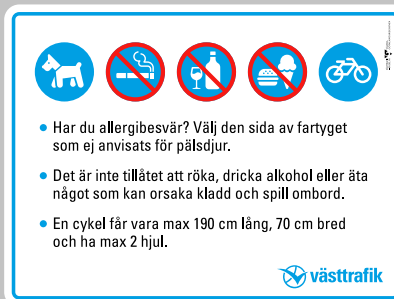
Har du allergibesvär? Välj den sida av fartyget som ej anvisats för pälsdjur.

Det är inte tillåtet att röka, dricka alkohol eller äta något som kan orsaka kladd och spill ombord.

En cykel får vara max 190 cm lång, 70 cm bred och ha max 2 hjul.

västtrafik